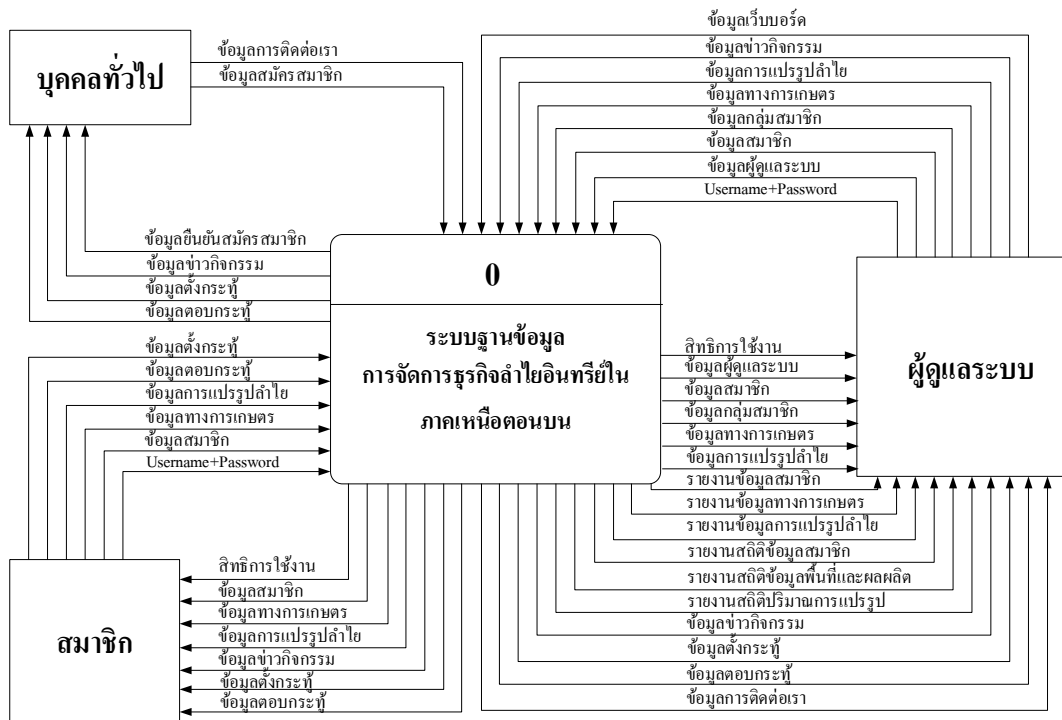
บุคคลทั่วไป

ข้อมูลการติดต่อเรา
ข้อมูลสมัครสมาชิก

ข้อมูลเว็บบอร์ด
ข้อมูลข่าวกิจกรรม
ข้อมูลการแปรรูปลำไย
ข้อมูลทางการเกษตร
ข้อมูลกลุ่มสมาชิก
ข้อมูลสมาชิก
ข้อมูลผู้ดูแลระบบ
Username+Password

ข้อมูลยืนยันสมัครสมาชิก
ข้อมูลข่าวกิจกรรม
ข้อมูลตั้งกระทู้
ข้อมูลตอบกระทู้

0

ระบบฐานข้อมูล
การจัดการธุรกิจลำไยอินทรีย์ใน
ภาคเหนือตอนบน

ผู้ดูแลระบบ

ข้อมูลตั้งกระทู้
ข้อมูลตอบกระทู้
ข้อมูลการแปรรูปลำไย
ข้อมูลทางการเกษตร
ข้อมูลสมาชิก
Username+Password

สิทธิการใช้งาน
ข้อมูลผู้ดูแลระบบ
ข้อมูลสมาชิก
ข้อมูลกลุ่มสมาชิก
ข้อมูลทางการเกษตร
ข้อมูลการแปรรูปลำไย
รายงานข้อมูลสมาชิก
รายงานข้อมูลทางการเกษตร
รายงานข้อมูลการแปรรูปลำไย
รายงานสถิติข้อมูลสมาชิก
รายงานสถิติข้อมูลพื้นที่และผลผลิต
รายงานสถิติปริมาณการแปรรูป
ข้อมูลข่าวกิจกรรม
ข้อมูลตั้งกระทู้
ข้อมูลตอบกระทู้
ข้อมูลการติดต่อเรา

สมาชิก

สิทธิการใช้งาน
ข้อมูลสมาชิก
ข้อมูลทางการเกษตร
ข้อมูลการแปรรูปลำไย
ข้อมูลข่าวกิจกรรม
ข้อมูลตั้งกระทู้
ข้อมูลตอบกระทู้